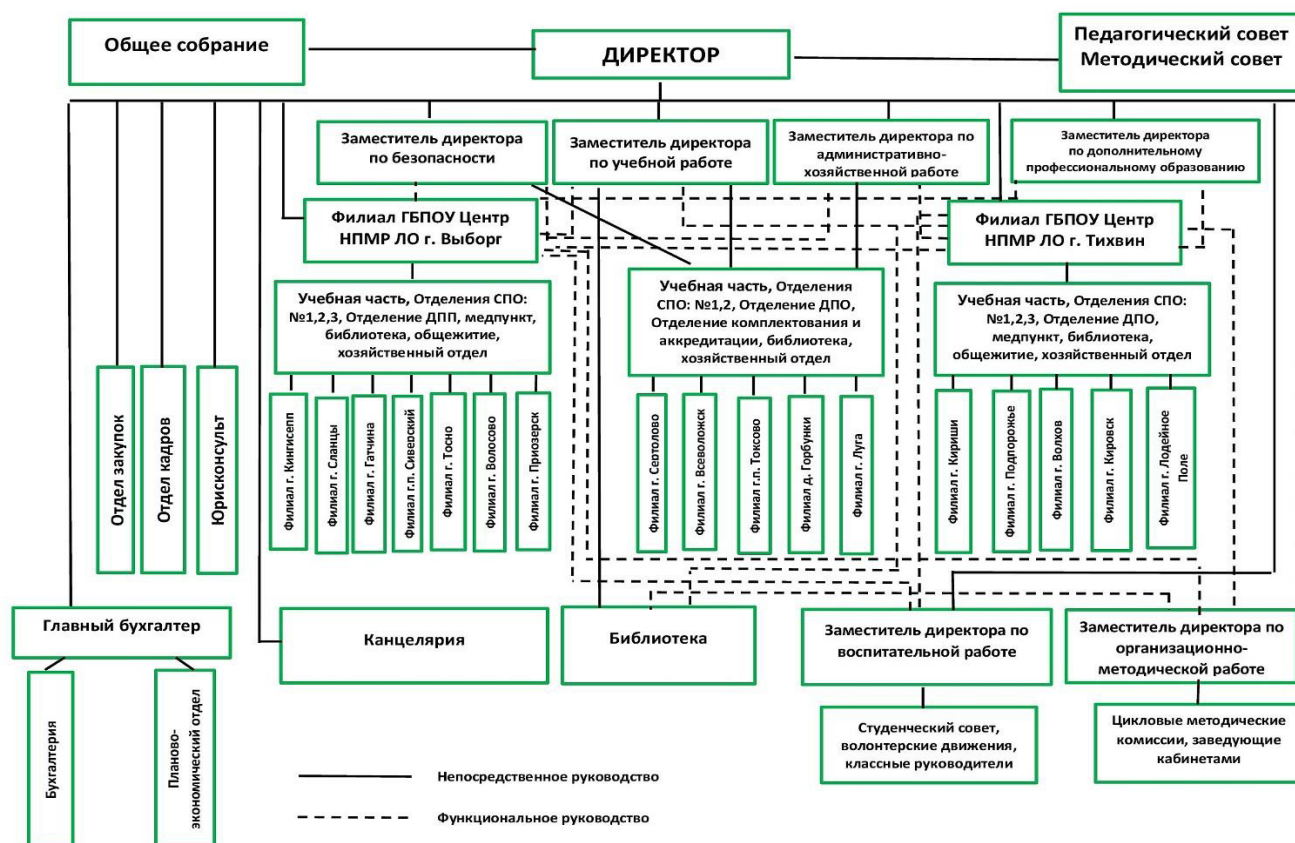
Общее собрание

ДИРЕКТОР

Педагогический совет
Методический совет

Заместитель директора по безопасности

Заместитель директора по учебной работе

Заместитель директора по административно-хозяйственной работе

Заместитель директора по дополнительному профессиональному образованию

Филиал ГБПОУ Центр НПМР ЛО г. Выборг

Филиал ГБПОУ Центр НПМР ЛО г. Тихвин

Учебная часть, Отделения СПО: №1,2,3, Отделение ДПП, медпункт, библиотека, общежитие, хозяйственный отдел

Учебная часть, Отделения СПО: №1,2, Отделение ДПО, Отделение комплектования и аккредитации, библиотека, хозяйственный отдел

Учебная часть, Отделения СПО: №1,2,3, Отделение ДПО, медпункт, библиотека, общежитие, хозяйственный отдел

Отдел закупок

Отдел кадров

Юрисконсульт

Филиал г. Кингисепп

Филиал г. Сланцы

Филиал г. Гатчина

Филиал г.п. Сиверский

Филиал г. Тосно

Филиал г. Волосово

Филиал г. Приозерск

Филиал г. Сертолово

Филиал г. Всеволожск

Филиал г.п. Токсово

Филиал д. Горбунки

Филиал г. Луга

Филиал г. Кириши

Филиал г. Подпорожье

Филиал г. Волхов

Филиал г. Кировск

Филиал г. Лодейное Поле

Главный бухгалтер

Канцелярия

Библиотека

Заместитель директора по воспитательной работе

Заместитель директора по организационно-методической работе

Бухгалтерия

Планово-экономический отдел

Студенческий совет, волонтерские движения, классные руководители

Цикловые методические комиссии, заведующие кабинетами

Непосредственное руководство

Функциональное руководство